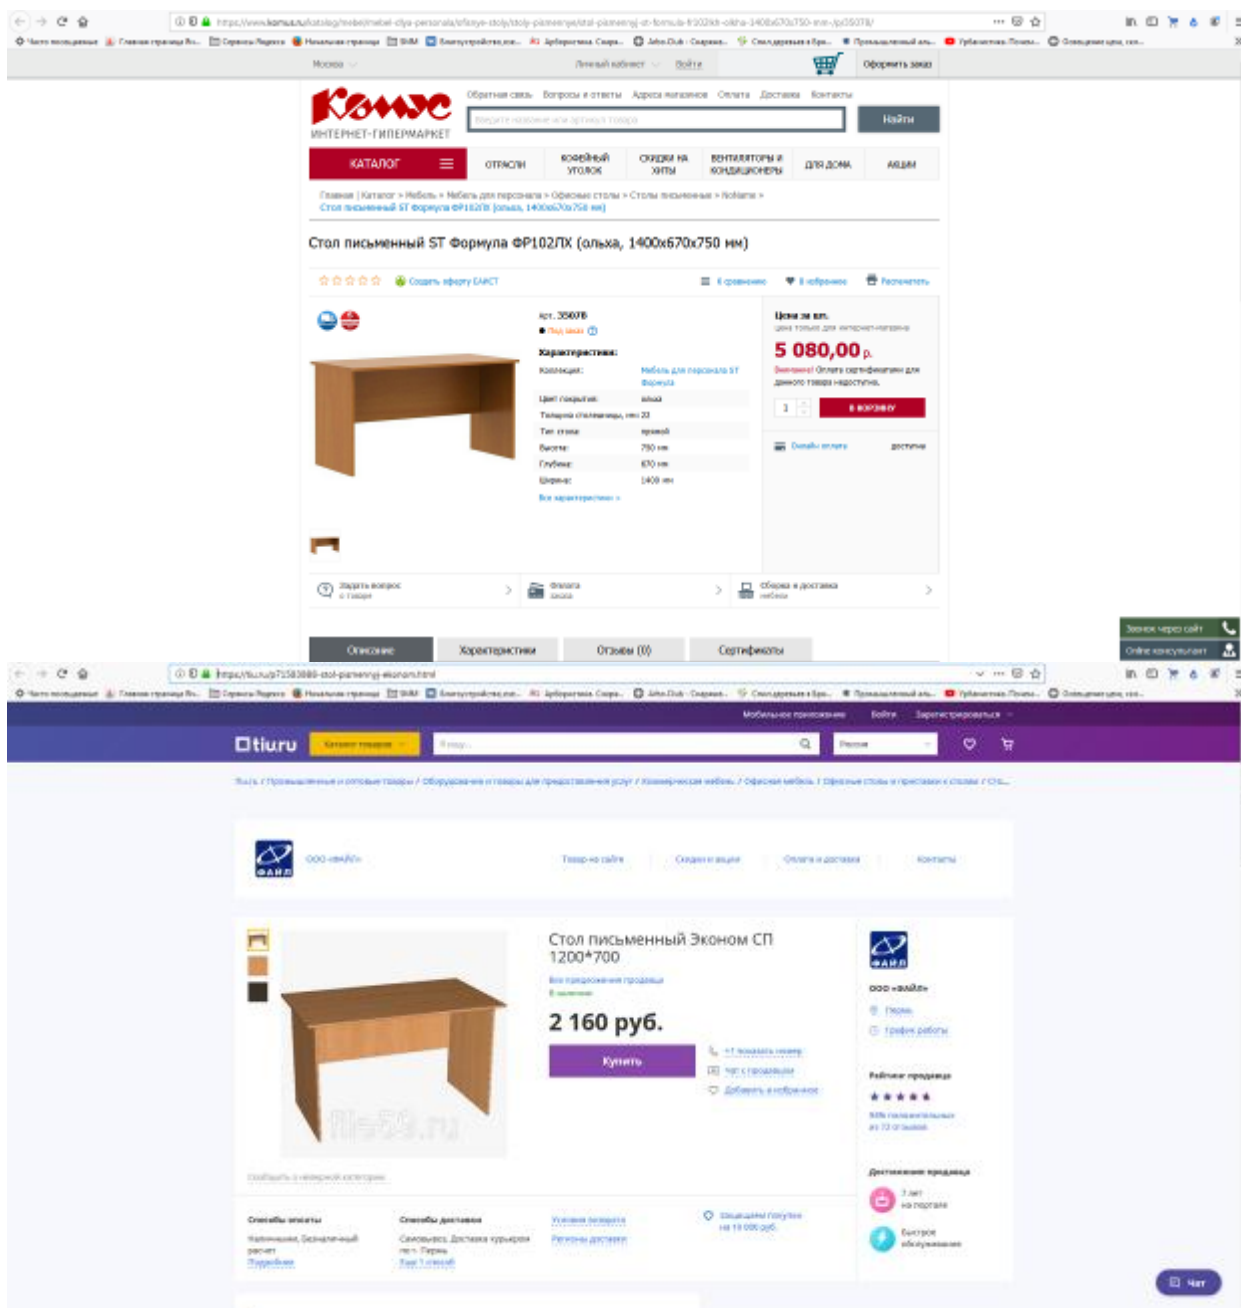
Москва Личный кабинет Войти Оформить заказ

Комус
ИНТЕРНЕТ-ГИПЕРМАРКЕТ

Обратная связь Вопросы и ответы Адреса магазинов Оплата Доставка Контакты

Введите название или артикул товара Найти

КАТАЛОГ ОТРАСЛИ КОФЕЙНЫЙ УГОЛОК СКИДКИ НА ХИТЫ ВЕНТИЛЯТОРЫ И КОНДИЦИОНЕРЫ ДЛЯ ДОМА АКЦИИ

Главная | Каталог > Мебель > Мебель для персонала > Офисные столы > Столы письменные > Nolumo >
Стол письменный ST Формула ФР102Л (ольха, 1400x670x750 мм)

Стол письменный ST Формула ФР102ЛХ (ольха, 1400x670x750 мм)

Создать оферту ЕАИСТ К сравнению В избранное Распечатать

Арт. 356078
Под заказ

Характеристики:

| Коллекция: | Мебель для персонала ST Формула |
|---|---|
| Цвет покрытия: | ольха |
| Толщина столешницы, мм: | 22 |
| Тип стола: | прямой |
| Высота: | 750 мм |
| Глубина: | 670 мм |
| Ширина: | 1400 мм |

Все характеристики »

Цена за шт.
Цена только для интернет-магазина
5 080,00 р.
Внимание! Оплата сертификатами для данного товара недоступна.
1 В КОРЗИНУ
Онлайн оплата доступна

Задать вопрос о товаре Оплата заказа Сборка и доставка мебели

Описание Характеристики Отзывы (0) Сертификаты

Звонок через сайт
Online консультант

Мобильное приложение Войти Зарегистрироваться

tiu.ru Каталог товаров Я ищу... Россия

Tiu.ru / Промышленные и оптовые товары / Оборудование и товары для предоставления услуг / Коммерческая мебель / Офисная мебель / Офисные столы и приставки к столам / Сто...

ООО «ФАЙЛ» Товары на сайте Скидки и акции Оплата и доставка Контакты

Стол письменный Эконом СП 1200*700
Все предложения продавца
В наличии

2 160 руб.

Купить
+7 показать номер
Чат с продавцом
Добавить в избранное

file59.ru

Сообщить о неверной категории

ООО «ФАЙЛ»
Пермь
График работы

Рейтинг продавца
★★★★★
94% положительных из 72 отзывов

Достижения продавца
7 лет на портале
Быстрое обслуживание

Способы оплаты
Наличными, Безналичный расчет
Подробнее

Способы доставки
Самовывоз, Доставка курьером по г. Пермь
Еще 1 способ

Условия возврата
Регионы доставки

Защищаем покупки на 15 000 руб.

Чат